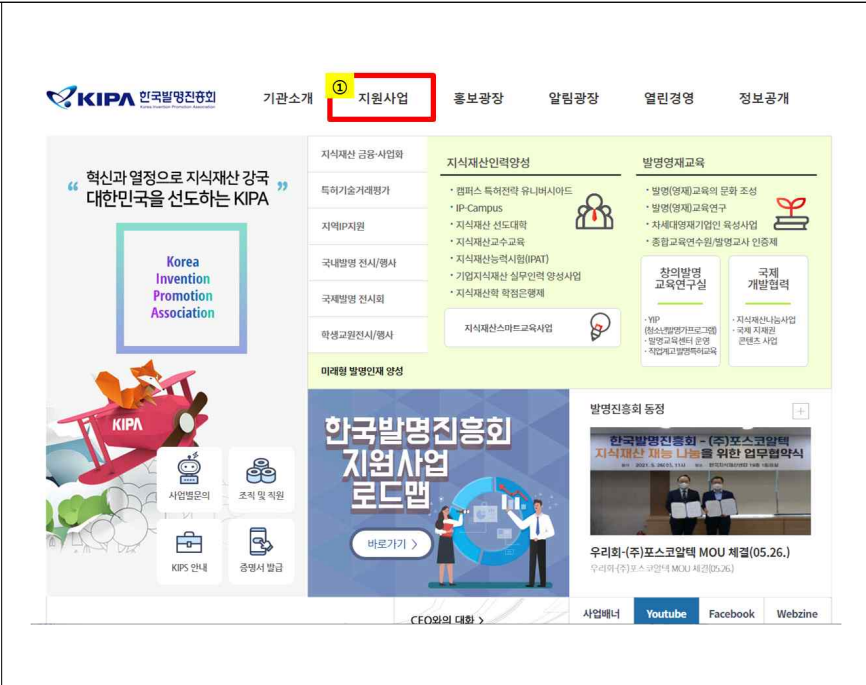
KIPA 한국발명진흥회
Korea Invention Promotion Association

기관소개 ① 지원사업 홍보광장 알림광장 열린경영 정보공개

" 혁신과 열정으로 지식재산 강국 대한민국을 선도하는 KIPA "

Korea Invention Promotion Association

KIPA

사업별문의 조직 및 직원 KIPS 안내 증명서 발급

지식재산 금융·사업화
특허기술거래평가
지역IP지원
국내발명 전시/행사
국제발명 전시회
학생교원전시/행사
미래형 발명인재 양성

지식재산인력양성
· 캠퍼스 특허전략 유니버시아드
· IP-Campus
· 지식재산 선도대학
· 지식재산교수교육
· 지식재산능력시험(IPAT)
· 기업지식재산 실무인력 양성사업
· 지식재산학 학점은행제
지식재산스마트교육사업

발명영재교육
· 발명(영재)교육의 문화 조성
· 발명(영재)교육연구
· 차세대영재기업인 육성사업
· 종합교육연수원/발명교사 인증제

창의발명 교육연구실
· YIP (청소년발명가프로그램)
· 발명교육센터 운영
· 직업계고발명특허교육

국제 개발협력
· 지식재산나눔사업
· 국제 지재권 콘텐츠 사업

한국발명진흥회 지원사업 로드맵
바로가기 >

발명진흥회 동정 +

한국발명진흥회 - (주)포스코알텍 지식재산 재능 나눔을 위한 업무협약식

우리회-(주)포스코알텍 MOU 체결(05.26.)
우리회-(주)포스코알텍 MOU 체결(05.26)

CEO와의 대화 >
사업배너 Youtube Facebook Webzine